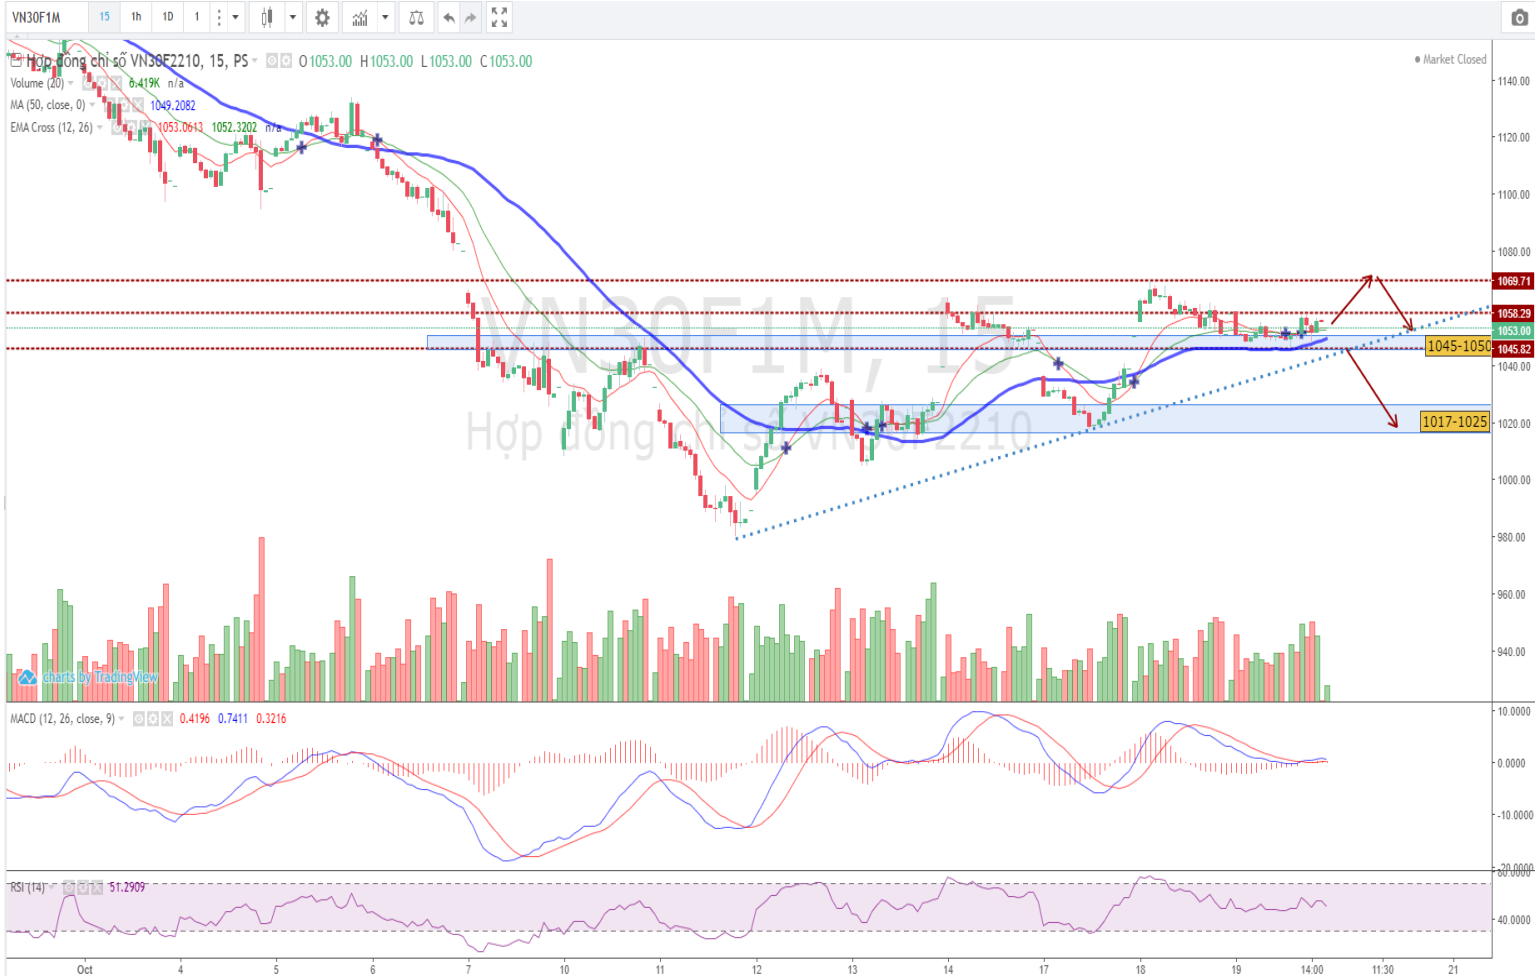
VN30F1M 15 1h 1D 1

Hợp đồng chỉ số VN30F2210, 15, PS O1053.00 H1053.00 L1053.00 C1053.00
Market Closed
Volume (20) 6.419K n/a
MA (50, close, 0) 1049.2082
EMA Cross (12, 26) 1053.0613 1052.3202 n/a

1140.00
1120.00
1100.00
1080.00
1069.71
1058.29
1053.00
1045.82
1045-1050
1040.00
1017-1025
1020.00
1000.00
980.00
960.00
940.00

VN30F1M, 15
Hợp đồng chỉ số VN30F2210

charts by TradingView

MACD (12, 26, close, 9) 0.4196 0.7411 0.3216
10.0000
0.0000
-10.0000
-20.0000

RSI (14) 51.2909
60.0000
40.0000

Oct 4 5 6 7 10 11 12 13 14 17 18 19 14:00 11:30 21